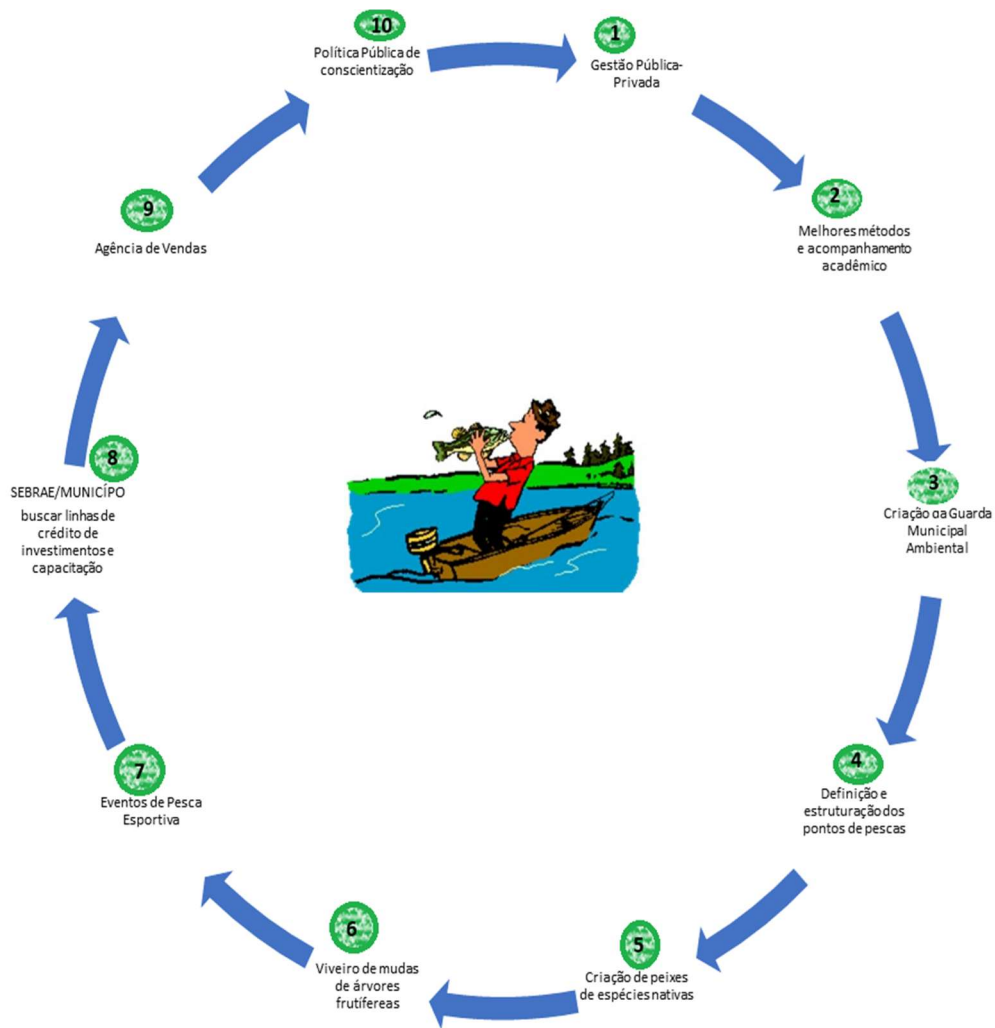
10
Política Pública de conscientização

1
Gestão Pública-Privada

2
Melhores métodos e acompanhamento acadêmico

3
Criação oa Guarda Municipal Ambiental

4
Definição e estruturação dos pontos de pescas

5
Criação de peixes de espécies nativas

6
Viveiro de mudas de árvores frutífereas

7
Eventos de Pesca Esportiva

8
SEBRAE/MUNICÍPO
buscar linhas de crédito de investimentos e capacitação

9
Agência de Vendas